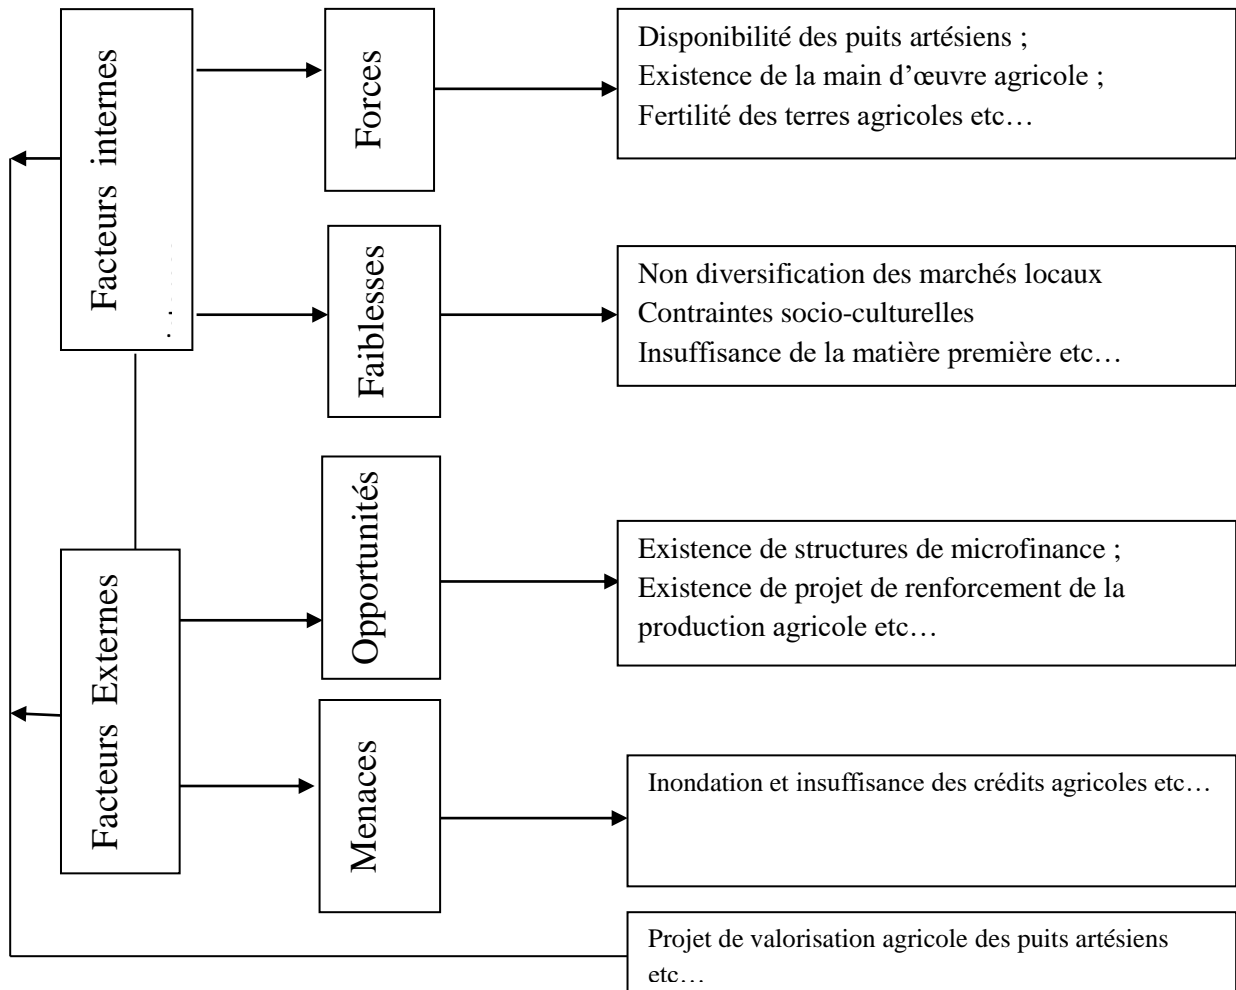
Facteurs internes

Forces

Disponibilité des puits artésiens ;
Existence de la main d'œuvre agricole ;
Fertilité des terres agricoles etc…

Faiblesses

Non diversification des marchés locaux
Contraintes socio-culturelles
Insuffisance de la matière première etc…

Facteurs Externes

Opportunités

Existence de structures de microfinance ;
Existence de projet de renforcement de la production agricole etc…

Menaces

Inondation et insuffisance des crédits agricoles etc…

Projet de valorisation agricole des puits artésiens etc…